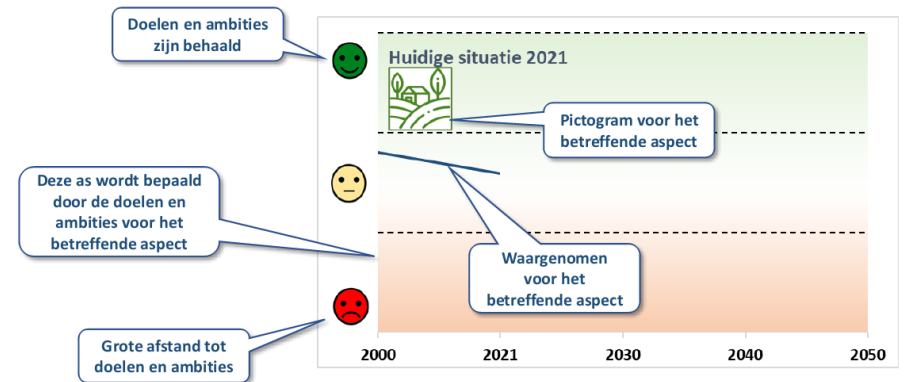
Doelen en ambities zijn behaald

Huidige situatie 2021

Pictogram voor het betreffende aspect

Deze as wordt bepaald door de doelen en ambities voor het betreffende aspect

Waargenomen voor het betreffende aspect

Grote afstand tot doelen en ambities

2000
2021
2030
2040
2050